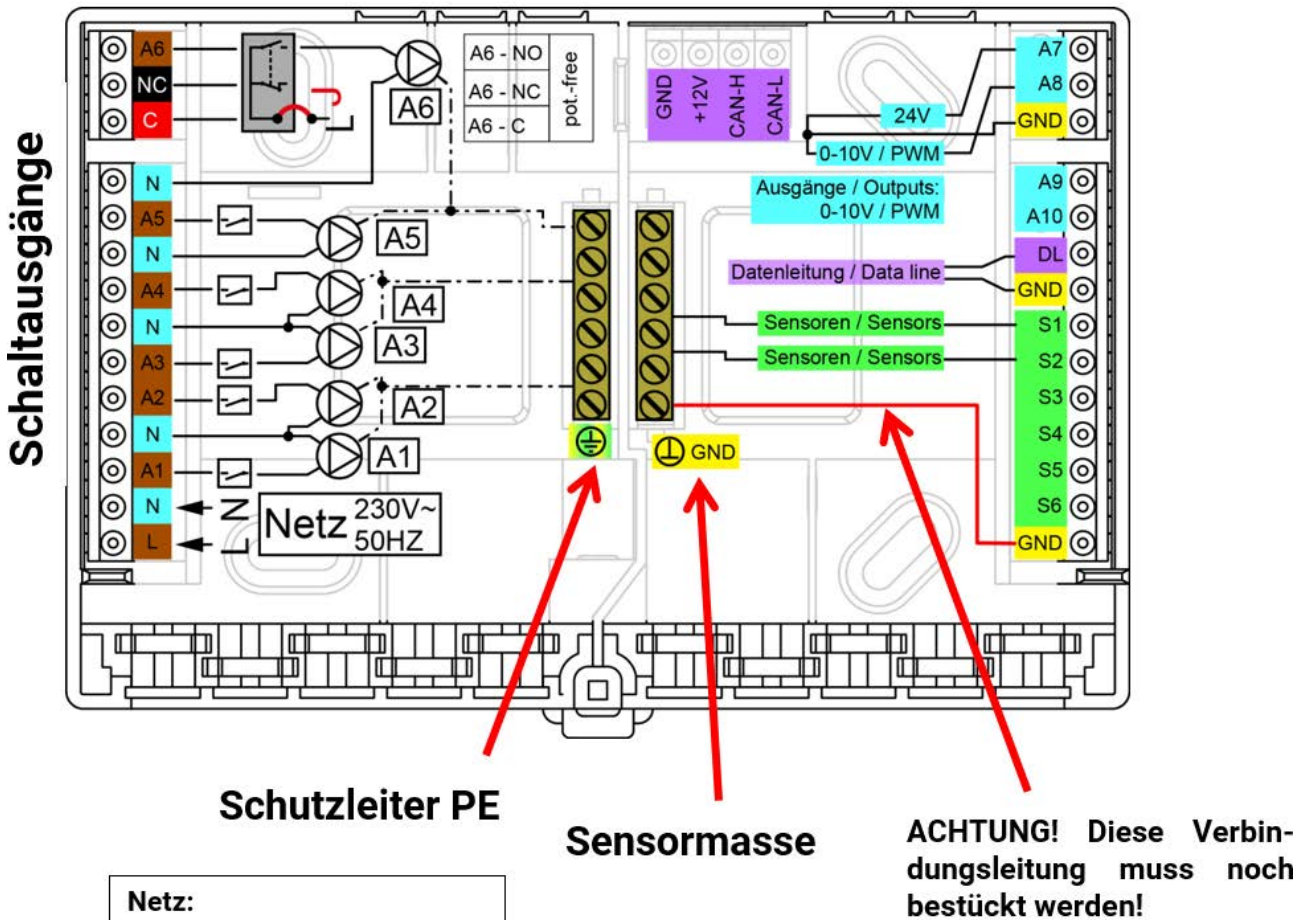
Schaltausgänge

A6
NC
C
A6
A6 - NO
A6 - NC
A6 - C
pot.-free
GND
+12V
CAN-H
CAN-L
A7
A8
24V
GND
0-10V / PWM
N
A5
N
A4
N
A3
A2
N
A1
N
L
A5
A4
A3
A2
A1
Ausgänge / Outputs:
0-10V / PWM
A9
A10
DL
Datenleitung / Data line
GND
Sensoren / Sensors
S1
Sensoren / Sensors
S2
S3
S4
S5
S6
GND
GND
N
L
Netz $\frac{230V\sim}{50HZ}$

Schutzleiter PE

Sensormasse

ACHTUNG! Diese Verbindungsleitung muss noch bestückt werden!

Netz: